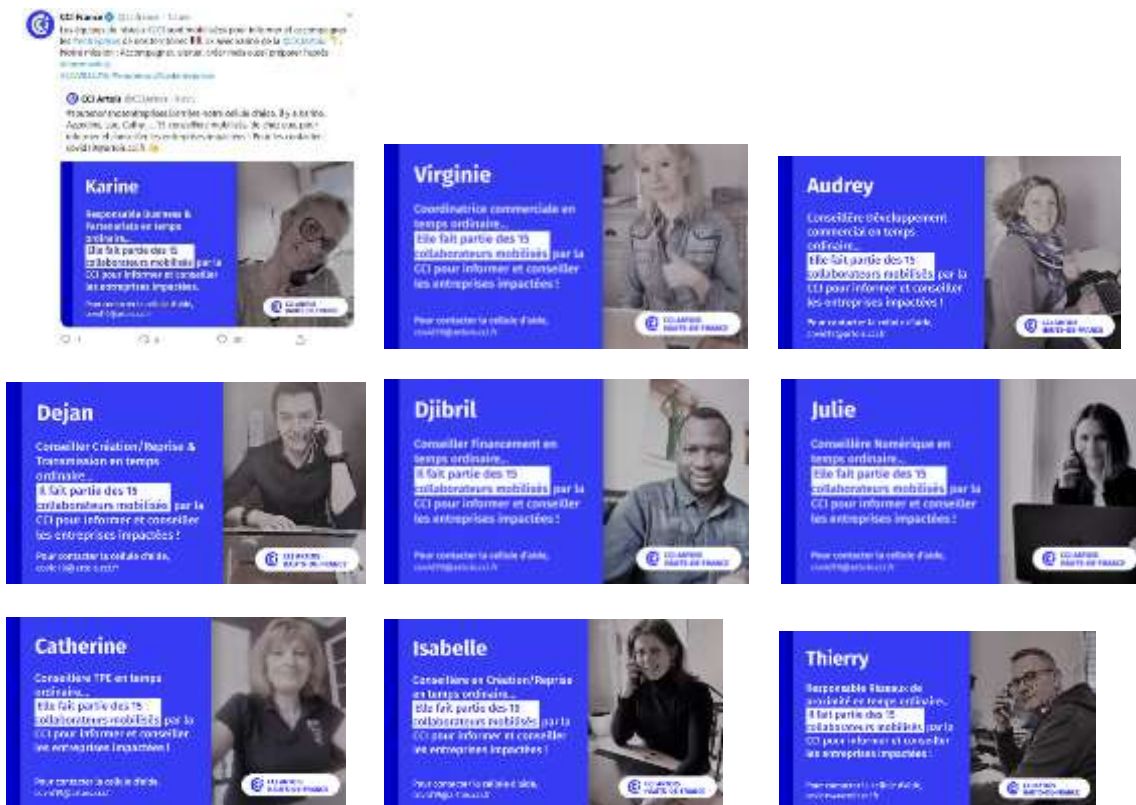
CCI France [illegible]

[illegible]

CCI Artois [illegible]

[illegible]

Karine

Responsable Business & Partenariats en temps ordinaire... Elle fait partie des 15 collaborateurs mobilisés par la CCI pour informer et conseiller les entreprises impactées.

Pour contacter la cellule d'aide, covid19@artois.cci.fr

CCI ARTOIS HAUTS-DE-FRANCE

Virginie

Coordinatrice commerciale en temps ordinaire... Elle fait partie des 15 collaborateurs mobilisés par la CCI pour informer et conseiller les entreprises impactées !

Pour contacter la cellule d'aide, covid19@artois.cci.fr

CCI ARTOIS HAUTS-DE-FRANCE

Audrey

Conseillère développement commercial en temps ordinaire... Elle fait partie des 15 collaborateurs mobilisés par la CCI pour informer et conseiller les entreprises impactées !

Pour contacter la cellule d'aide, covid19@artois.cci.fr

CCI ARTOIS HAUTS-DE-FRANCE

Dejan

Conseiller Création/Reprise & Transmission en temps ordinaire... Il fait partie des 15 collaborateurs mobilisés par la CCI pour informer et conseiller les entreprises impactées !

Pour contacter la cellule d'aide, covid19@artois.cci.fr

CCI ARTOIS HAUTS-DE-FRANCE

Djibril

Conseiller Financement en temps ordinaire... Il fait partie des 15 collaborateurs mobilisés par la CCI pour informer et conseiller les entreprises impactées !

Pour contacter la cellule d'aide, covid19@artois.cci.fr

CCI ARTOIS HAUTS-DE-FRANCE

Julie

Conseillère Numérique en temps ordinaire... Elle fait partie des 15 collaborateurs mobilisés par la CCI pour informer et conseiller les entreprises impactées !

Pour contacter la cellule d'aide, covid19@artois.cci.fr

CCI ARTOIS HAUTS-DE-FRANCE

Catherine

Conseillère TPE en temps ordinaire... Elle fait partie des 15 collaborateurs mobilisés par la CCI pour informer et conseiller les entreprises impactées !

Pour contacter la cellule d'aide, covid19@artois.cci.fr

CCI ARTOIS HAUTS-DE-FRANCE

Isabelle

Conseillère en Création/Reprise en temps ordinaire... Elle fait partie des 15 collaborateurs mobilisés par la CCI pour informer et conseiller les entreprises impactées !

Pour contacter la cellule d'aide, covid19@artois.cci.fr

CCI ARTOIS HAUTS-DE-FRANCE

Thierry

Responsable Réseaux de proximité en temps ordinaire... Il fait partie des 15 collaborateurs mobilisés par la CCI pour informer et conseiller les entreprises impactées !

Pour contacter la cellule d'aide, covid19@artois.cci.fr

CCI ARTOIS HAUTS-DE-FRANCE